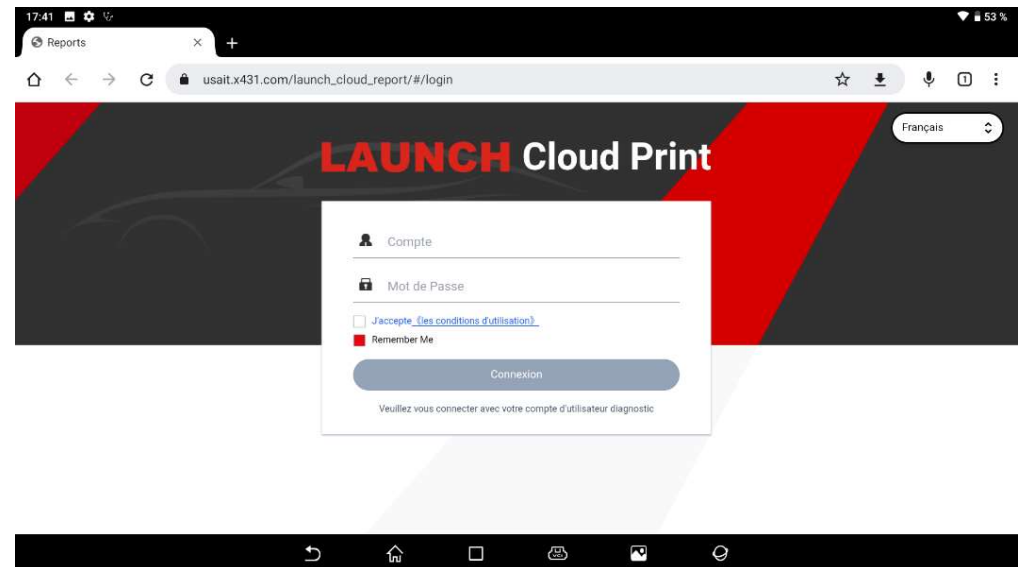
17:41

53 %

Reports

×

+

usait.x431.com/launch_cloud_report/#/login

1

Français

LAUNCH Cloud Print

Compte

Mot de Passe

J'accepte 《les conditions d'utilisation》

Remember Me

Connexion

Veuillez vous connecter avec votre compte d'utilisateur diagnostic